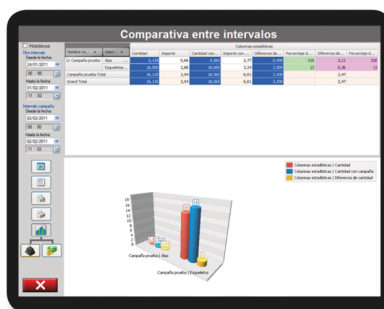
Comparativa entre intervalos

Históricos
Sin campaña
Desde la fecha
24/01/2011
Hasta la fecha
01/02/2011

Intervalo campaña
Desde la fecha
02/02/2011
Hasta la fecha
02/02/2011

| Nombre ca... | Seen... | Cantidad | Importe | Cantidad con ... | Importe con ... | Diferencia de ... | Porcentaje d... | Diferencia de ... | Porcentaje d... |
|---|---|---|---|---|---|---|---|---|---|
| Campaña prueba | Alas | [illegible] | 0,66 | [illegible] | 2,77 | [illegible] | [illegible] | 2,11 | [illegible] |
| | Esqueletos | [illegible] | 2,88 | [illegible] | 3,24 | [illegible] | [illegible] | 0,36 | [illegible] |
| Campaña prueba Total | | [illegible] | 3,54 | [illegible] | 6,01 | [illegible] | | 2,47 | |
| Grand Total | | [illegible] | 3,54 | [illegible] | 6,01 | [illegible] | | 2,47 | |

Columnas estadísticas | Cantidad
Columnas estadísticas | Cantidad con campaña
Columnas estadísticas | Diferencia de cantidad

Campaña prueba | Alas
Campaña prueba | Esqueletos